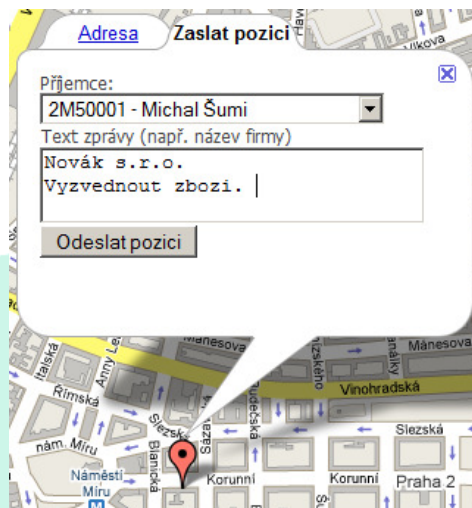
Adresa
Zaslat pozici

Příjemce:
2M50001 - Michal Šumi
Text zprávy (např. název firmy)
Novák s.r.o.
Vyzvednout zbozi.
Odeslat pozici

Vikova
Italská
Anny Le
Mánesova
Mánesova
Vinohradská
Římská
Slezská
nám. Míru
Náměstí Míru
Blanická
Sázav
Budečská
Korunní
Korunní
Slezská
Praha 2